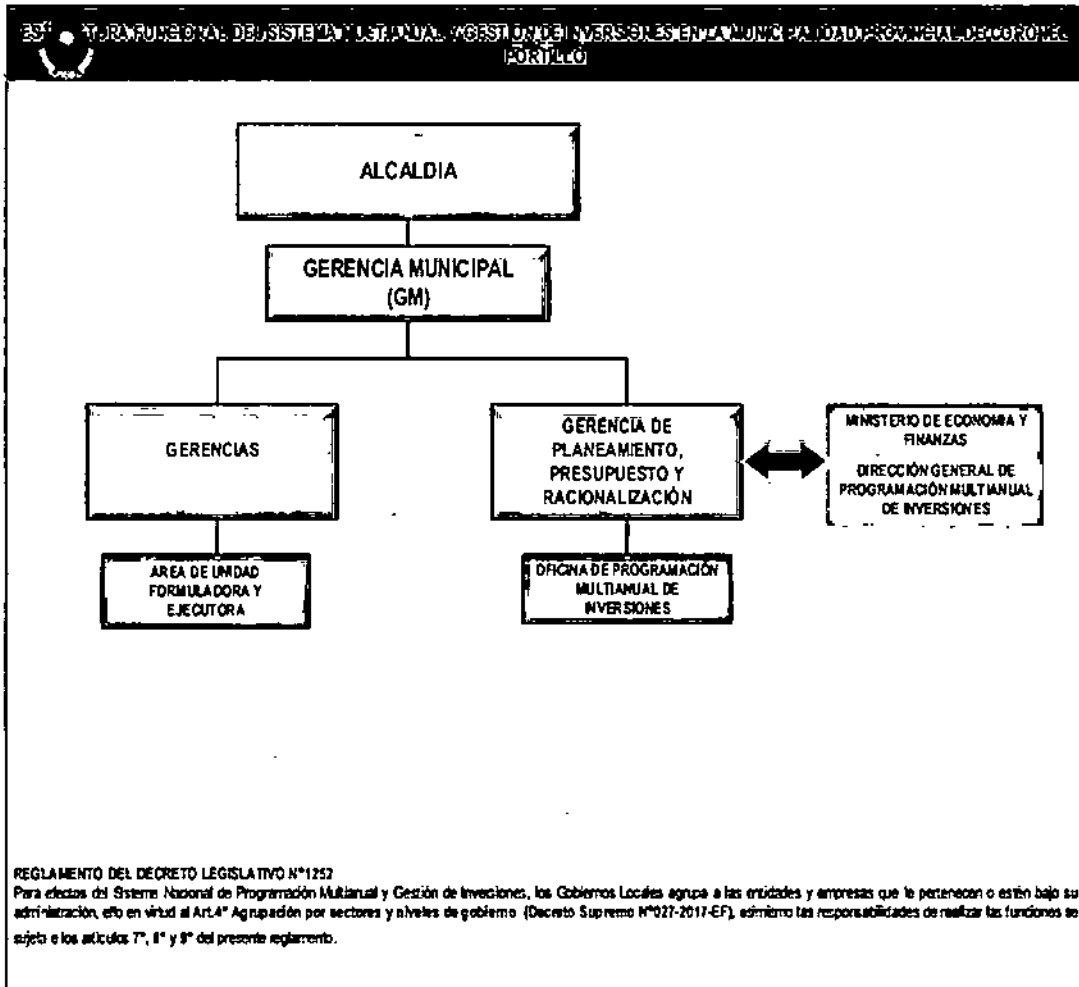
ES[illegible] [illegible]TURA FUNCIONAL DEL SISTEMA MULTIANUAL Y GESTIÓN DE INVERSIONES EN LA MUNICIPALIDAD PROVINCIAL DE CORONEL PORTILLO

ALCALDIA

GERENCIA MUNICIPAL (GM)

GERENCIAS

GERENCIA DE PLANEAMIENTO, PRESUPUESTO Y RACIONALIZACIÓN

MINISTERIO DE ECONOMIA Y FINANZAS

DIRECCIÓN GENERAL DE PROGRAMACIÓN MULTIANUAL DE INVERSIONES

AREA DE UNIDAD FORMULADORA Y EJECUTORA

OFICINA DE PROGRAMACIÓN MULTIANUAL DE INVERSIONES

REGLAMENTO DEL DECRETO LEGISLATIVO N°1252
Para efectos del Sistema Nacional de Programación Multianual y Gestión de Inversiones, los Gobiernos Locales agrupa a las entidades y empresas que le pertenecen o estén bajo su administración, ello en virtud al Art.4° Agrupación por sectores y niveles de gobierno (Decreto Supremo N°027-2017-EF), asimismo las responsabilidades de realizar las funciones se sujeta a los artículos 7°, 8° y 9° del presente reglamento.